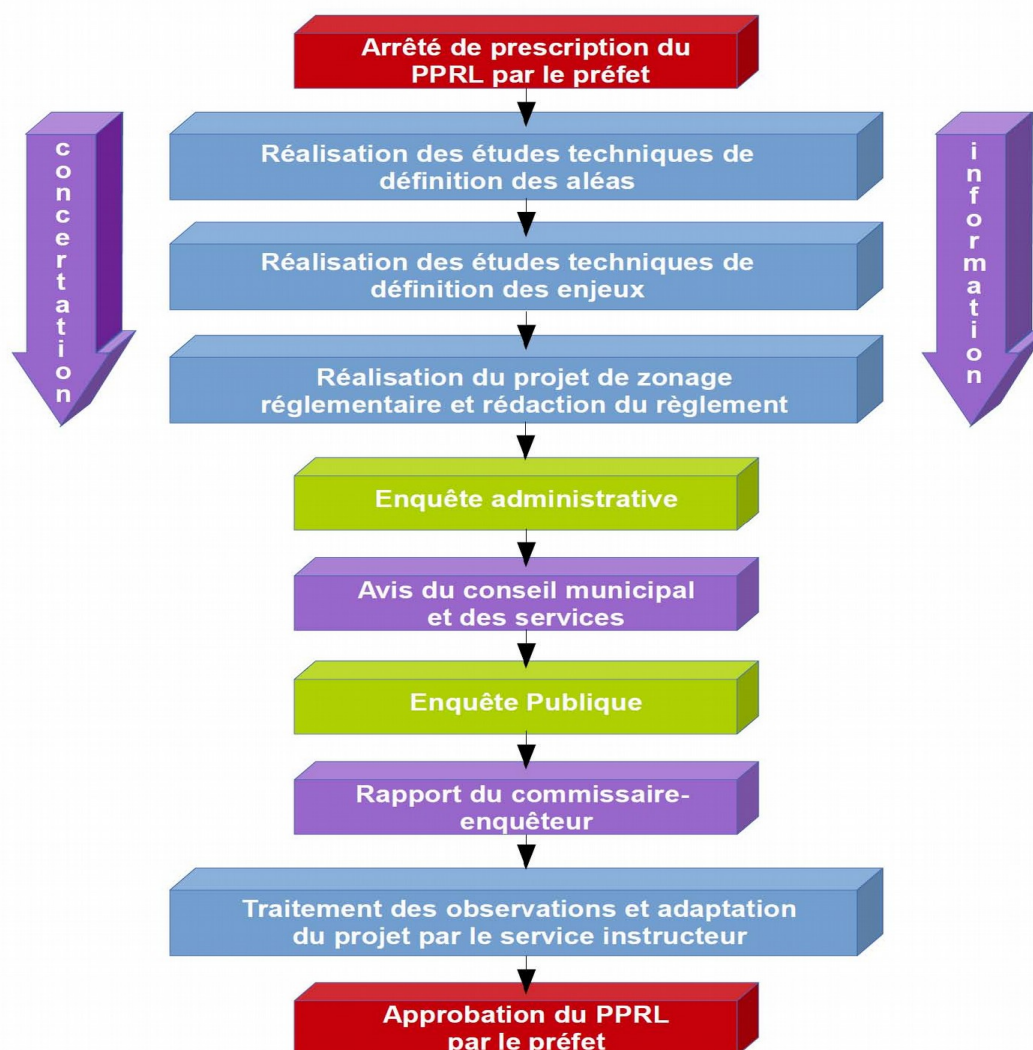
Arrêté de prescription du PPRL par le préfet

concertation

Réalisation des études techniques de définition des aléas

information

Réalisation des études techniques de définition des enjeux

Réalisation du projet de zonage réglementaire et rédaction du règlement

Enquête administrative

Avis du conseil municipal et des services

Enquête Publique

Rapport du commissaire-enquêteur

Traitement des observations et adaptation du projet par le service instructeur

Approbation du PPRL par le préfet